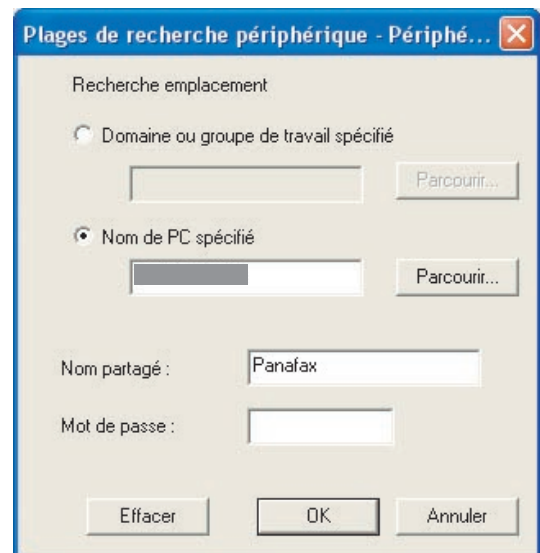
Plages de recherche périphérique - Périphé...

Recherche emplacement

Domaine ou groupe de travail spécifié

Parcourir...

Nom de PC spécifié

Parcourir...

Nom partagé :

Panafax

Mot de passe :

Effacer

OK

Annuler